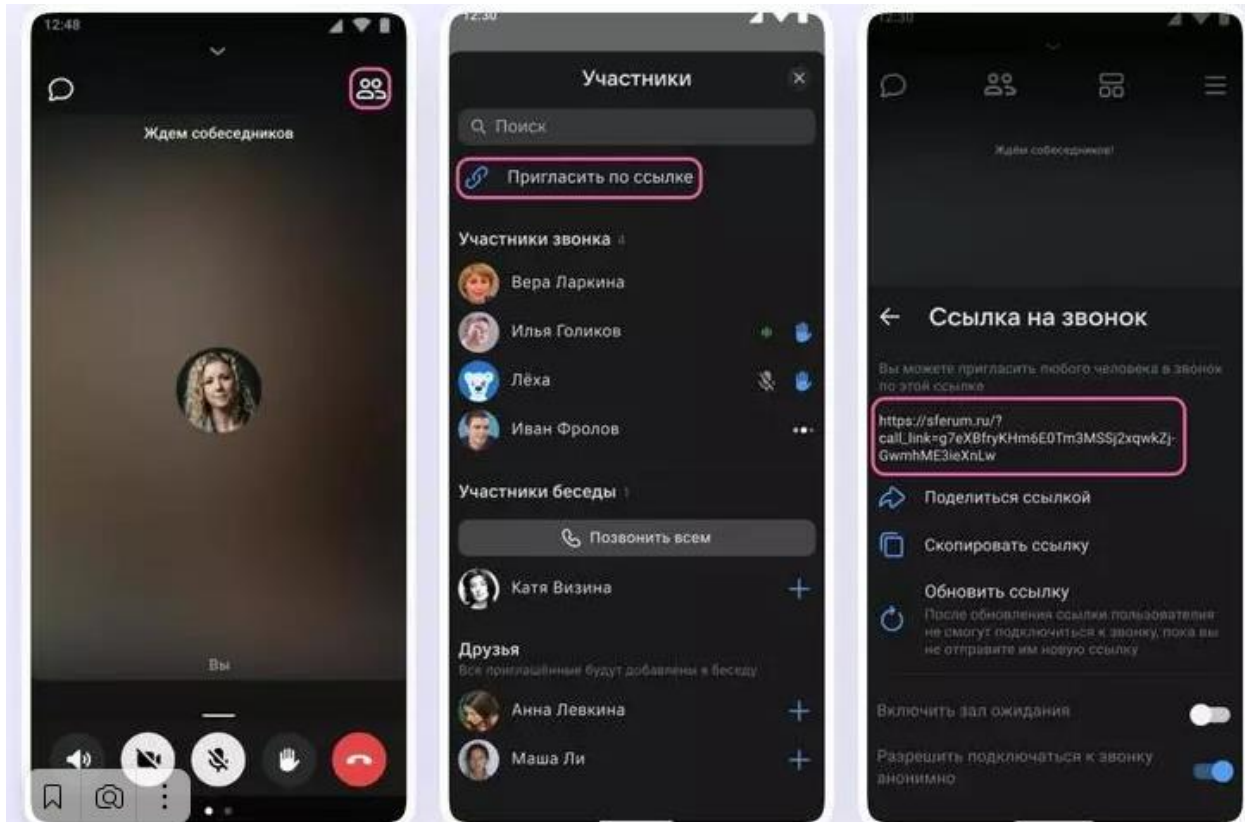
12:48

Ждем собеседников

Вы

12:30

Участники

Поиск

Пригласить по ссылке

Участники звонка 4

Вера Ларкина

Илья Голиков

Лёха

Иван Фролов

Участники беседы 1

Позвонить всем

Катя Визина

Друзья

Все приглашённые будут добавлены в беседу

Анна Левкина

Маша Ли

12:30

Ждём собеседников!

Ссылка на звонок

Вы можете пригласить любого человека в звонок по этой ссылке

https://sferum.ru/?call_link=g7eXBfryKHm6E0Tm3MSSj2xqwkZj-GwmhME3ieXnLw

Поделиться ссылкой

Скопировать ссылку

Обновить ссылку

После обновления ссылки пользователи не смогут подключиться к звонку, пока вы не отправите им новую ссылку

Включить зал ожидания

Разрешить подключаться к звонку анонимно